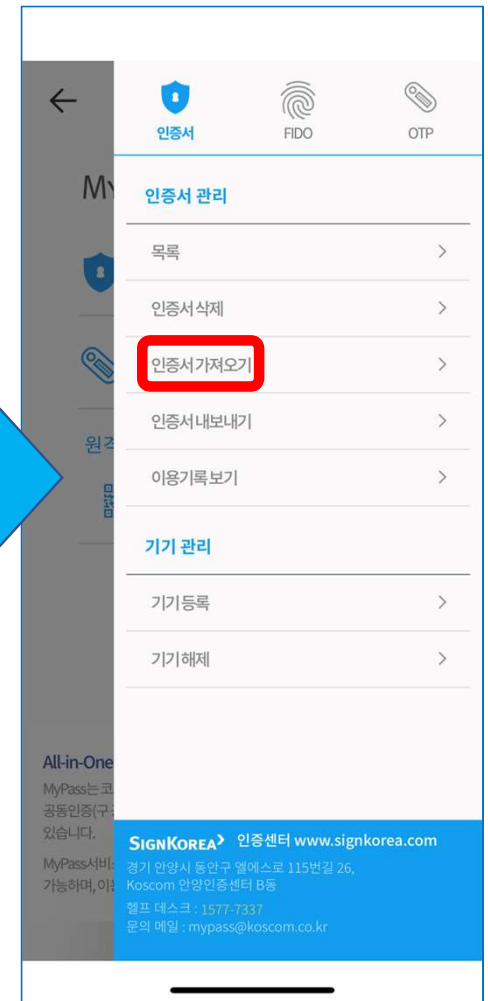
←

My

원격

All-in-One
MyPass는 코
공동인증(구
있습니다.
MyPass서비
가능하며, 이

인증서
FIDO
OTP

인증서 관리
목록 >
인증서삭제 >
인증서가져오기 >
인증서내보내기 >
이용기록보기 >

기기 관리
기기등록 >
기기해제 >

SIGNKOREA 인증센터 www.signkorea.com
경기 안양시 동안구 엘에스로 115번길 26,
Koscom 안양인증센터 B동
헬프 데스크 : 1577-7337
문의 메일 : mypass@koscom.co.kr